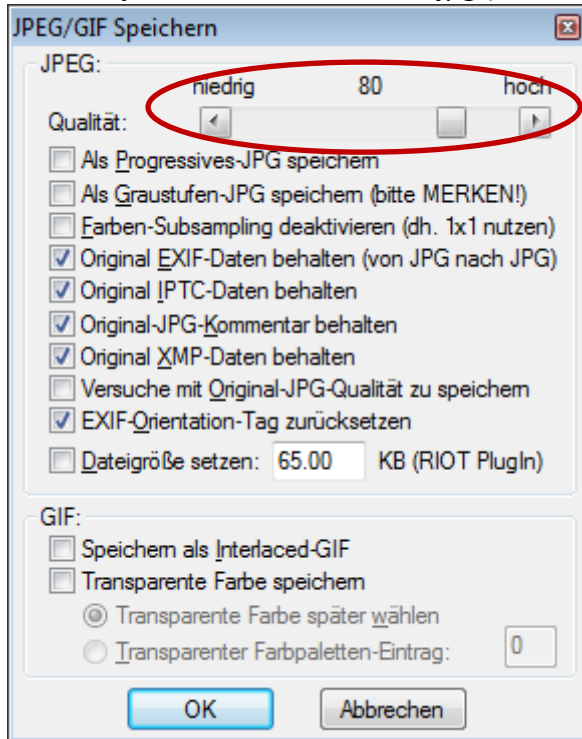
JPEG/GIF Speichern

JPEG:

niedrig 80 hoch

Qualität:

Als Progressives-JPG speichern

Als Graustufen-JPG speichern (bitte MERKEN!)

Farben-Subsampling deaktivieren (dh. 1x1 nutzen)

Original EXIF-Daten behalten (von JPG nach JPG)

Original IPTC-Daten behalten

Original-JPG-Kommentar behalten

Original XMP-Daten behalten

Versuche mit Original-JPG-Qualität zu speichern

EXIF-Orientation-Tag zurücksetzen

Dateigröße setzen: 65.00 KB (RIOT PlugIn)

GIF:

Speichern als Interlaced-GIF

Transparente Farbe speichern

Transparente Farbe später wählen

Transparenter Farbpaletten-Eintrag: 0

OK

Abbrechen